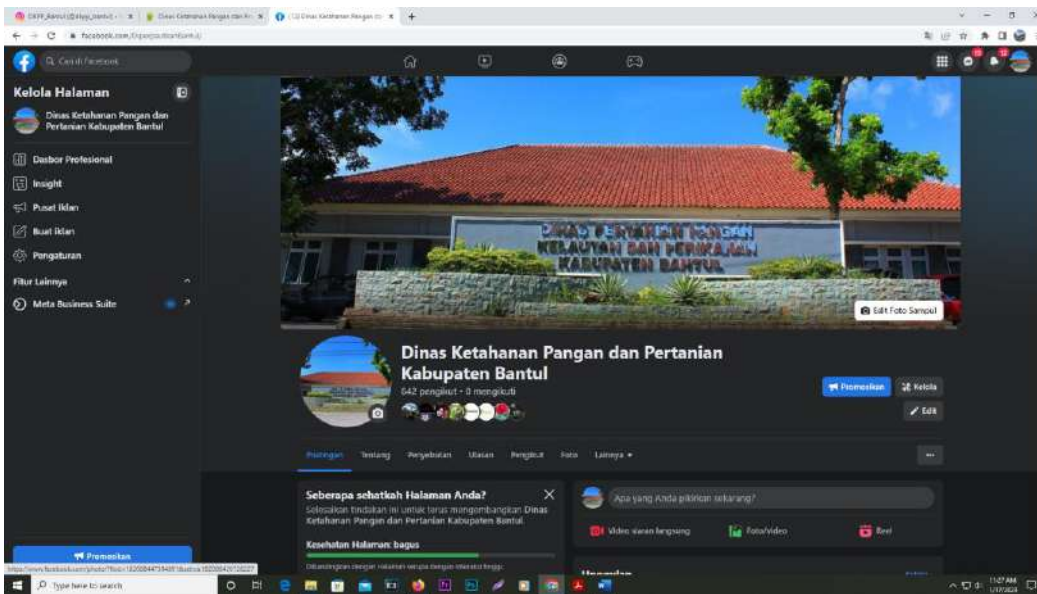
Cari di Facebook

Kelola Halaman

Dinas Ketahanan Pangan dan Pertanian Kabupaten Bantul

Dasbor Profesional

Insight

Pusat Iklan

Buat Iklan

Pengaturan

Fitur Lainnya

Meta Business Suite

Promosikan

DINAS PERTANIAN PANGAN KELAUTAN DAN PERIKANAN KABUPATEN BANTUL

Edit Foto Sampul

Dinas Ketahanan Pangan dan Pertanian Kabupaten Bantul

642 pengikut • 0 mengikuti

Promosikan

Kelola

Edit

Postingan Tentang Penyebutan Ulasan Pengikut Foto Lainnya

Seberapa sehatkah Halaman Anda?

Selesaikan tindakan ini untuk terus mengembangkan Dinas Ketahanan Pangan dan Pertanian Kabupaten Bantul.

Kesehatan Halaman: bagus

Dibandingkan dengan Halaman serupa dengan interaksi tinggi.

Apa yang Anda pikirkan sekarang?

Video siaran langsung

Foto/video

Reel

Type here to search

11:27 AM